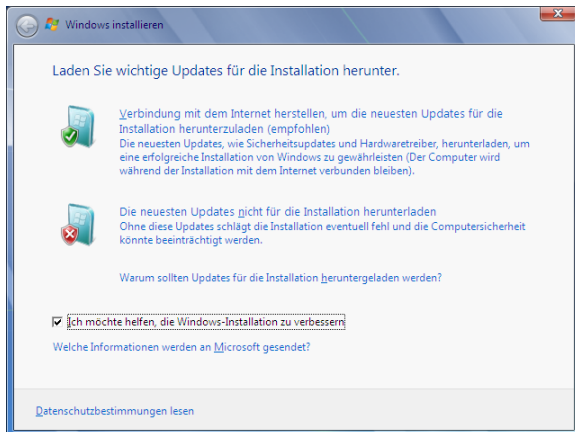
Windows installieren

Laden Sie wichtige Updates für die Installation herunter.

Verbindung mit dem Internet herstellen, um die neuesten Updates für die Installation herunterzuladen (empfohlen)
Die neuesten Updates, wie Sicherheitsupdates und Hardwaretreiber, herunterladen, um eine erfolgreiche Installation von Windows zu gewährleisten (Der Computer wird während der Installation mit dem Internet verbunden bleiben).

Die neuesten Updates nicht für die Installation herunterladen
Ohne diese Updates schlägt die Installation eventuell fehl und die Computersicherheit könnte beeinträchtigt werden.

Warum sollten Updates für die Installation heruntergeladen werden?

Ich möchte helfen, die Windows-Installation zu verbessern

Welche Informationen werden an Microsoft gesendet?

Datenschutzbestimmungen lesen